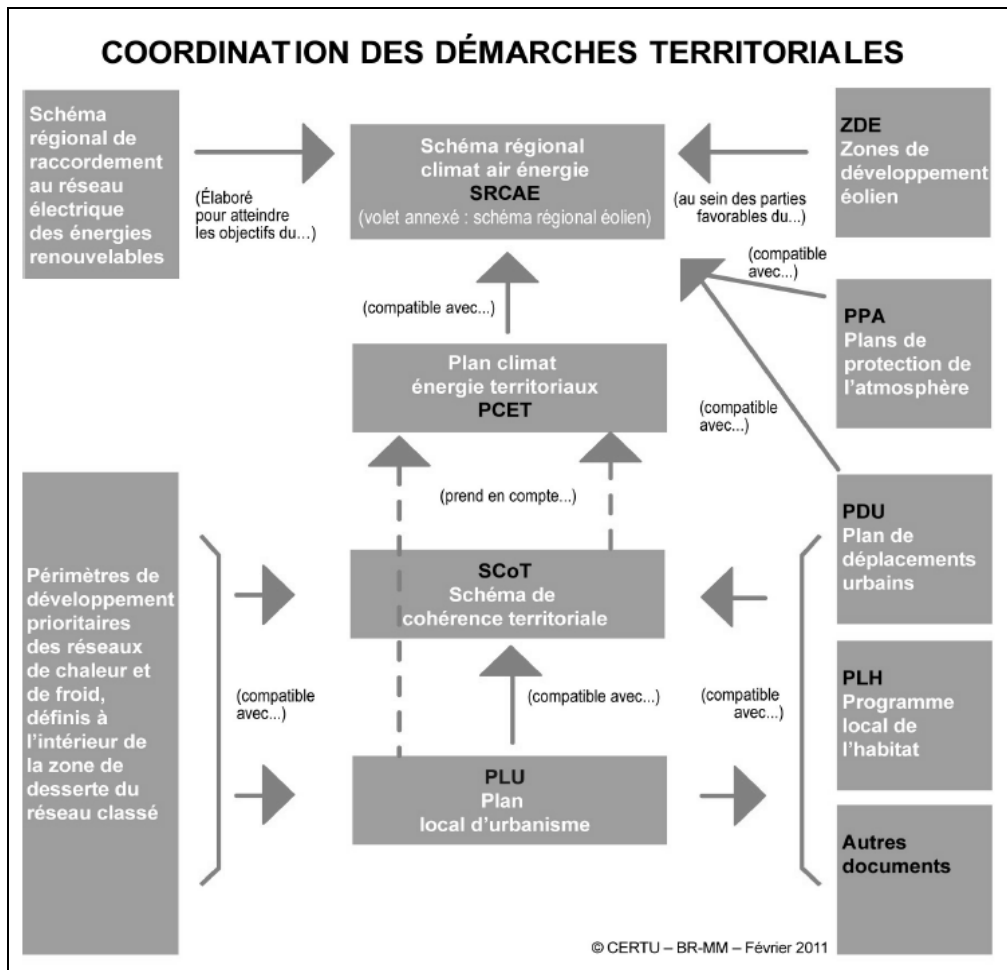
COORDINATION DES DÉMARCHES TERRITORIALES

Schéma régional de raccordement au réseau électrique des énergies renouvelables

(Élaboré pour atteindre les objectifs du...)

Schéma régional climat air énergie
SRCAE
(volet annexé : schéma régional éolien)

(au sein des parties favorables du...)

ZDE
Zones de développement éolien

(compatible avec...)

PPA
Plans de protection de l'atmosphère

(compatible avec...)

(compatible avec...)

Plan climat énergie territoriaux
PCET

(prend en compte...)

PDU
Plan de déplacements urbains

Périmètres de développement prioritaires des réseaux de chaleur et de froid, définis à l'intérieur de la zone de desserte du réseau classé

SCoT
Schéma de cohérence territoriale

(compatible avec...)

(compatible avec...)

(compatible avec...)

PLH
Programme local de l'habitat

PLU
Plan local d'urbanisme

Autres documents

© CERTU – BR-MM – Février 2011